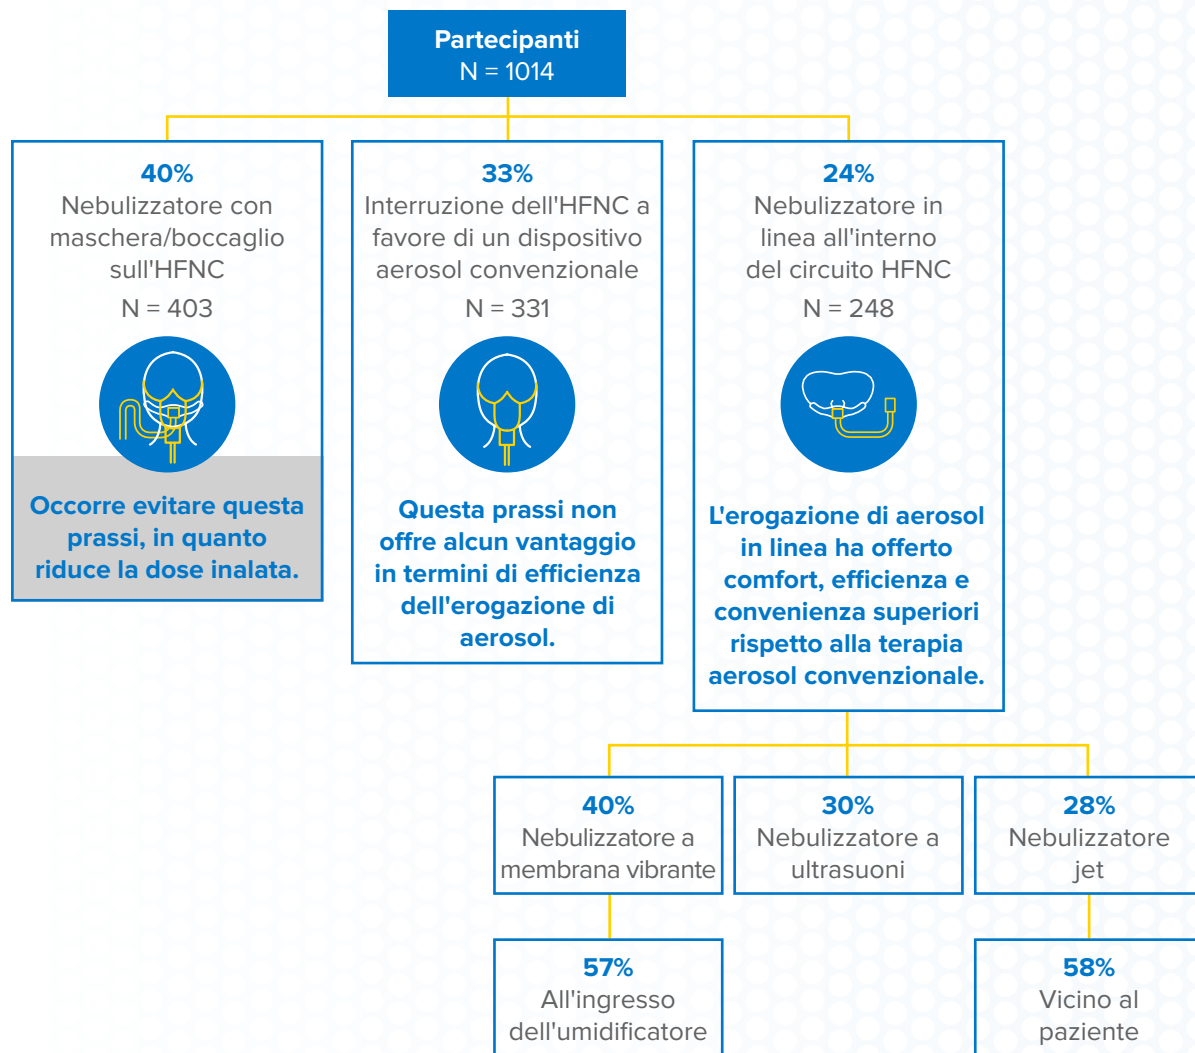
Partecipanti
N = 1014

40%
Nebulizzatore con maschera/boccaglio sull'HFNC
N = 403

Occorre evitare questa prassi, in quanto riduce la dose inalata.

33%
Interruzione dell'HFNC a favore di un dispositivo aerosol convenzionale
N = 331

Questa prassi non offre alcun vantaggio in termini di efficienza dell'erogazione di aerosol.

24%
Nebulizzatore in linea all'interno del circuito HFNC
N = 248

L'erogazione di aerosol in linea ha offerto comfort, efficienza e convenienza superiori rispetto alla terapia aerosol convenzionale.

40%
Nebulizzatore a membrana vibrante

30%
Nebulizzatore a ultrasuoni

28%
Nebulizzatore jet

57%
All'ingresso dell'umidificatore

58%
Vicino al paziente